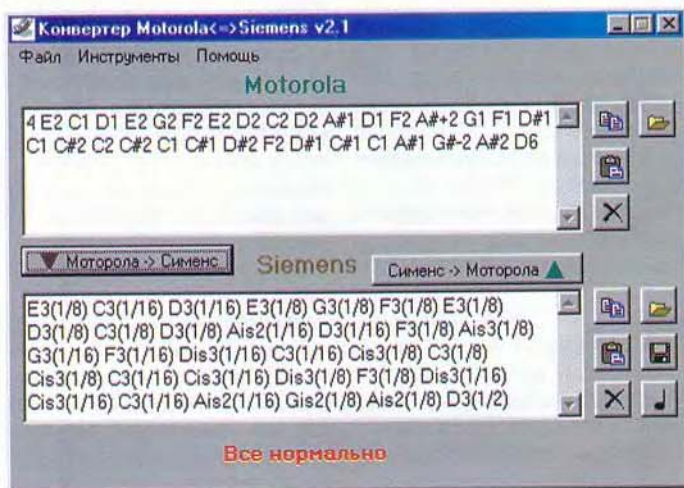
Конвертер Motorola<=>Siemens v2.1

Файл Инструменты Помощь

Motorola

4 E2 C1 D1 E2 G2 F2 E2 D2 C2 D2 A#1 D1 F2 A#+2 G1 F1 D#1 C1 C#2 C2 C#2 C1 C#1 D#2 F2 D#1 C#1 C1 A#1 G#-2 A#2 D6

Моторола -> Сименс

Siemens

Сименс -> Моторола

E3(1/8) C3(1/16) D3(1/16) E3(1/8) G3(1/8) F3(1/8) E3(1/8) D3(1/8) C3(1/8) D3(1/8) Ais2(1/16) D3(1/16) F3(1/8) Ais3(1/8) G3(1/16) F3(1/16) Dis3(1/16) C3(1/16) Cis3(1/8) C3(1/8) Cis3(1/8) C3(1/16) Cis3(1/16) Dis3(1/16) F3(1/8) Dis3(1/16) Cis3(1/16) C3(1/16) Ais2(1/16) Gis2(1/8) Ais2(1/8) D3(1/2)

Все нормально